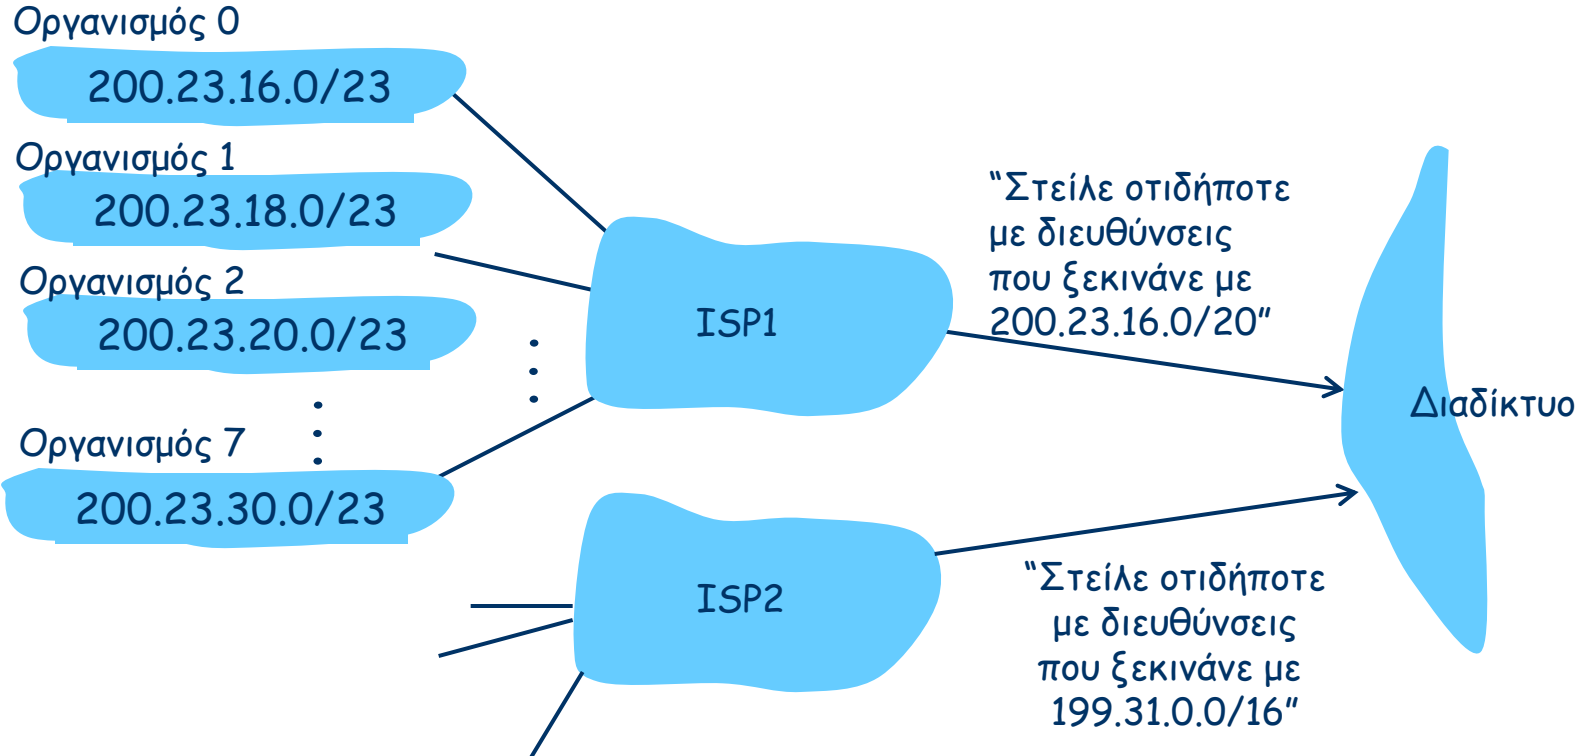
Οργανισμός 0
200.23.16.0/23

Οργανισμός 1
200.23.18.0/23

Οργανισμός 2
200.23.20.0/23

Οργανισμός 7
200.23.30.0/23

ISP1

“Στείλε οτιδήποτε με διευθύνσεις που ξεκινάνε με 200.23.16.0/20”

Διαδίκτυο

ISP2

“Στείλε οτιδήποτε με διευθύνσεις που ξεκινάνε με 199.31.0.0/16”